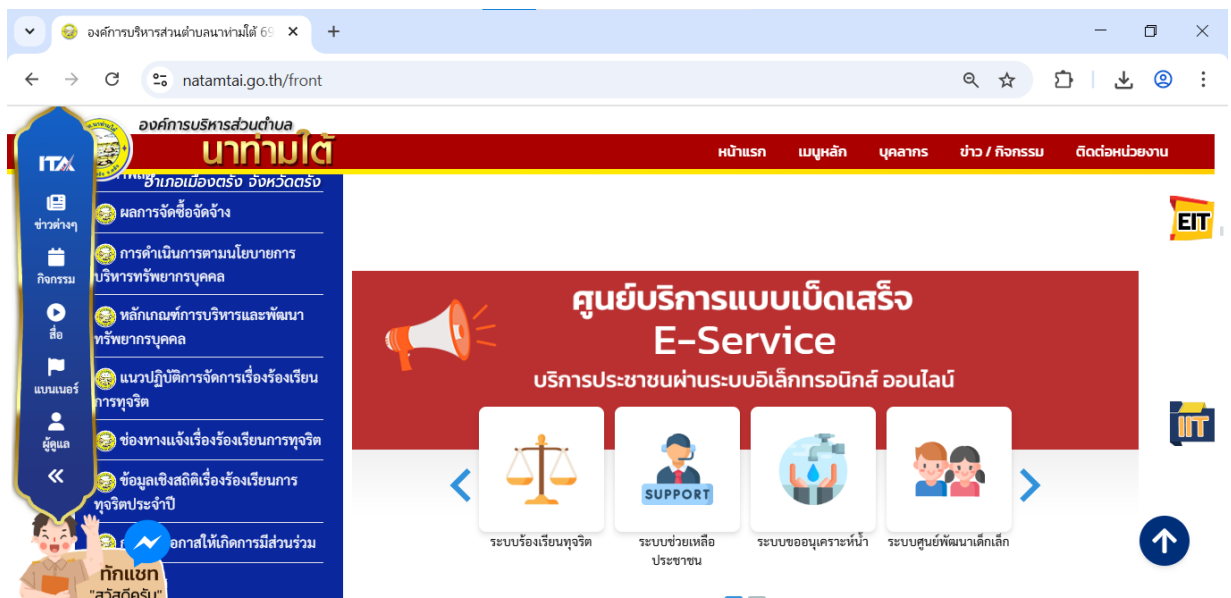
องค์การบริหารส่วนตำบลนาท่ามใต้ 69

natamtai.go.th/front

องค์การบริหารส่วนตำบล
นาท่ามใต้
อำเภอเมืองตรัง จังหวัดตรัง

หน้าแรก เมนูหลัก บุคลากร ข่าว / กิจกรรม ติดต่อหน่วยงาน

ITA
ข่าวต่างๆ
กิจกรรม
สื่อ
แบนเนอร์
ผู้ดูแล
«

ผลการจัดซื้อจัดจ้าง
การดำเนินการตามนโยบายการบริหารทรัพยากรบุคคล
หลักเกณฑ์การบริหารและพัฒนาทรัพยากรบุคคล
แนวปฏิบัติการจัดการเรื่องร้องเรียนการทุจริต
ช่องทางแจ้งเรื่องร้องเรียนการทุจริต
ข้อมูลเชิงสถิติเรื่องร้องเรียนการทุจริตประจำปี
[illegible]อกาสให้เกิดการมีส่วนร่วม

ทักแชท
"สวัสดีครับ"

EIT
IIT

ศูนย์บริการแบบเบ็ดเสร็จ
E-Service
บริการประชาชนผ่านระบบอิเล็กทรอนิกส์ ออนไลน์

SUPPORT

ระบบร้องเรียนทุจริต
ระบบช่วยเหลือประชาชน
ระบบขออนุเคราะห์น้ำ
ระบบศูนย์พัฒนาเด็กเล็ก